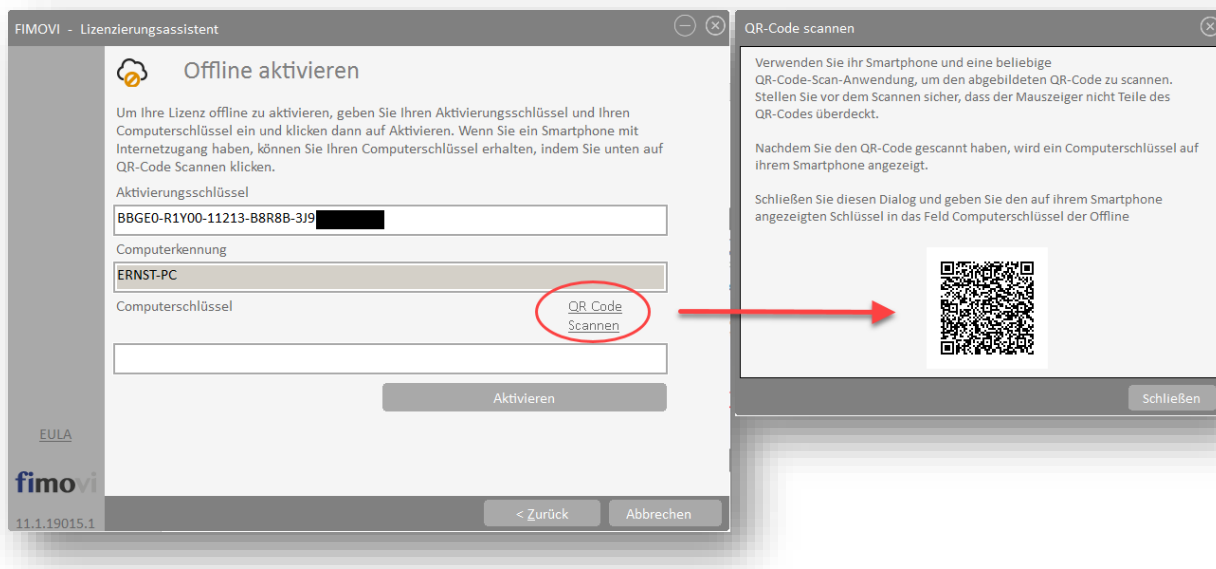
FIMOVI - Lizenzierungsassistent

Offline aktivieren

Um Ihre Lizenz offline zu aktivieren, geben Sie Ihren Aktivierungsschlüssel und Ihren Computerschlüssel ein und klicken dann auf Aktivieren. Wenn Sie ein Smartphone mit Internetzugang haben, können Sie Ihren Computerschlüssel erhalten, indem Sie unten auf QR-Code Scannen klicken.

Aktivierungsschlüssel

BBGE0-R1Y00-11213-B8R8B-3J9

Computerkennung

ERNST-PC

Computerschlüssel

QR Code Scannen

Aktivieren

EULA

fimovi

11.1.19015.1

< Zurück

Abbrechen

QR-Code scannen

Verwenden Sie ihr Smartphone und eine beliebige QR-Code-Scan-Anwendung, um den abgebildeten QR-Code zu scannen. Stellen Sie vor dem Scannen sicher, dass der Mauszeiger nicht Teile des QR-Codes überdeckt.

Nachdem Sie den QR-Code gescannt haben, wird ein Computerschlüssel auf ihrem Smartphone angezeigt.

Schließen Sie diesen Dialog und geben Sie den auf ihrem Smartphone angezeigten Schlüssel in das Feld Computerschlüssel der Offline

Schließen